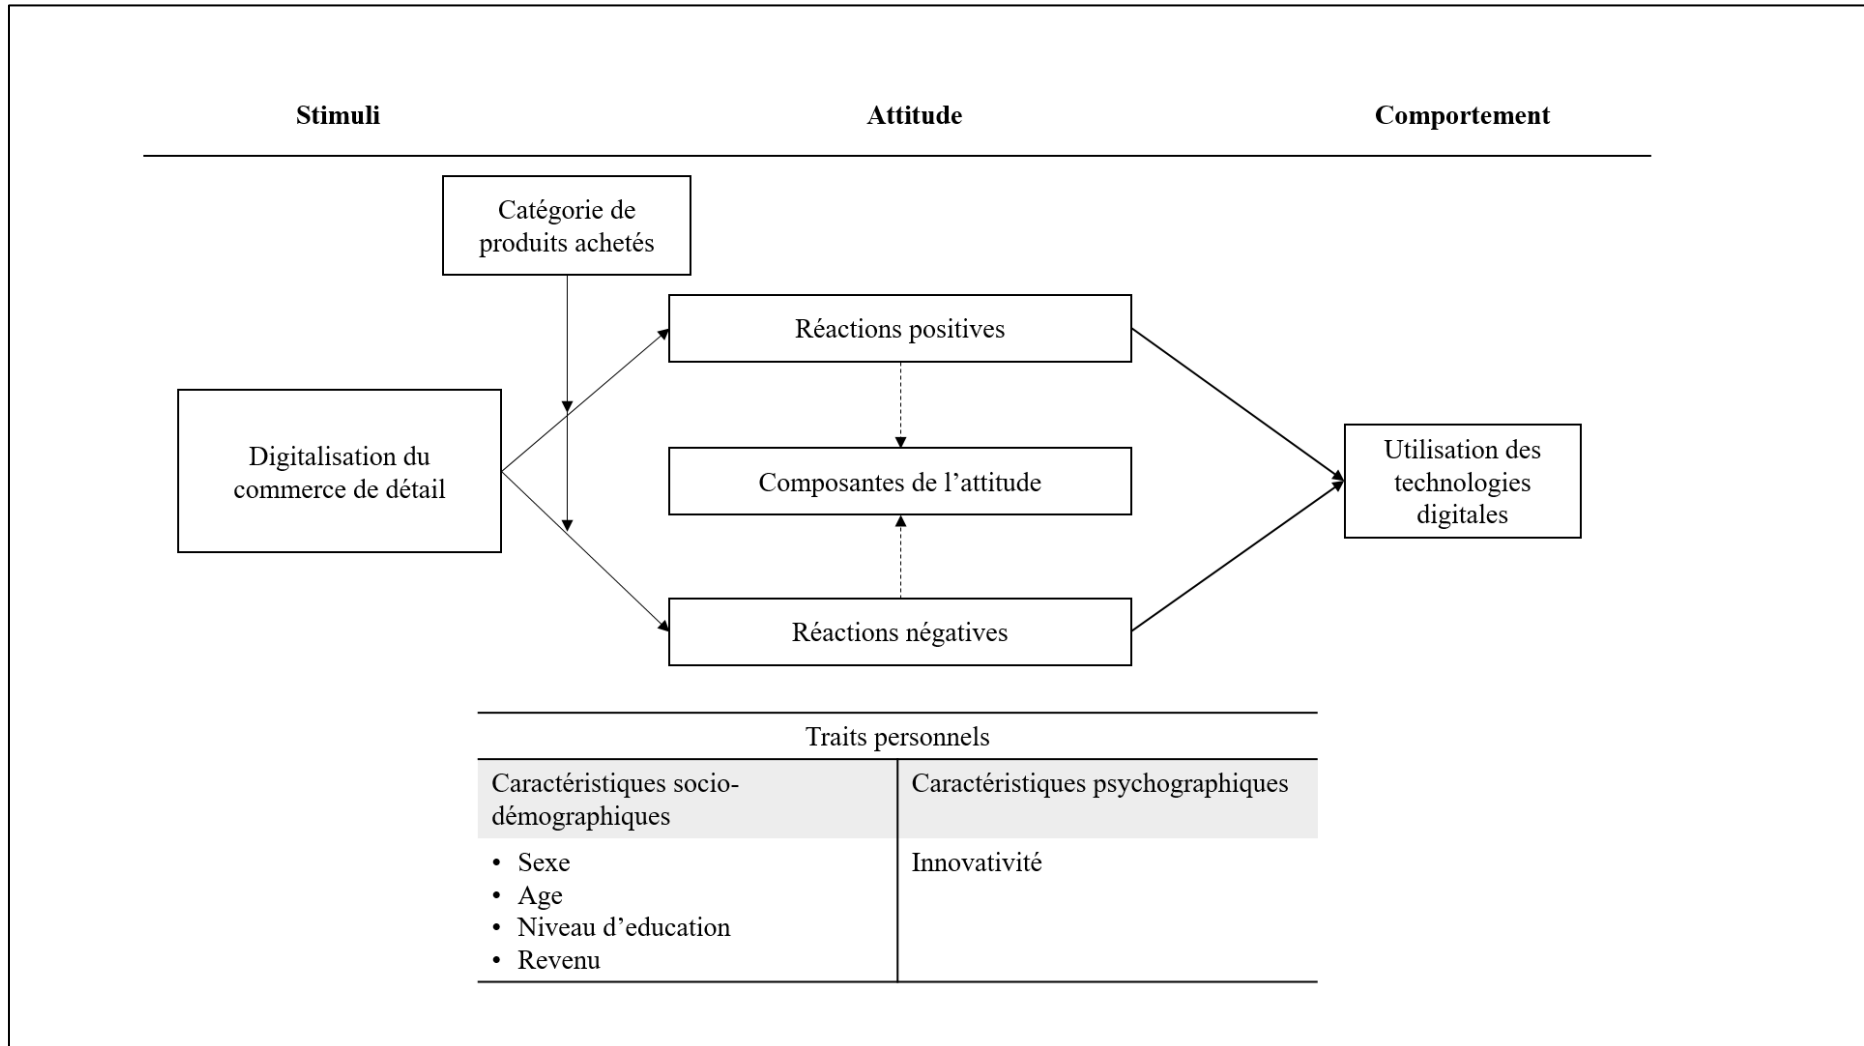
Stimuli

Attitude

Comportement

Catégorie de produits achetés

Digitalisation du commerce de détail

Réactions positives

Composantes de l'attitude

Réactions négatives

Utilisation des technologies digitales

| Traits personnels | |
|---|---|
| Caractéristiques socio-démographiques | Caractéristiques psychographiques |
| • Sexe<br>• Age<br>• Niveau d'education<br>• Revenu | Innovativité |